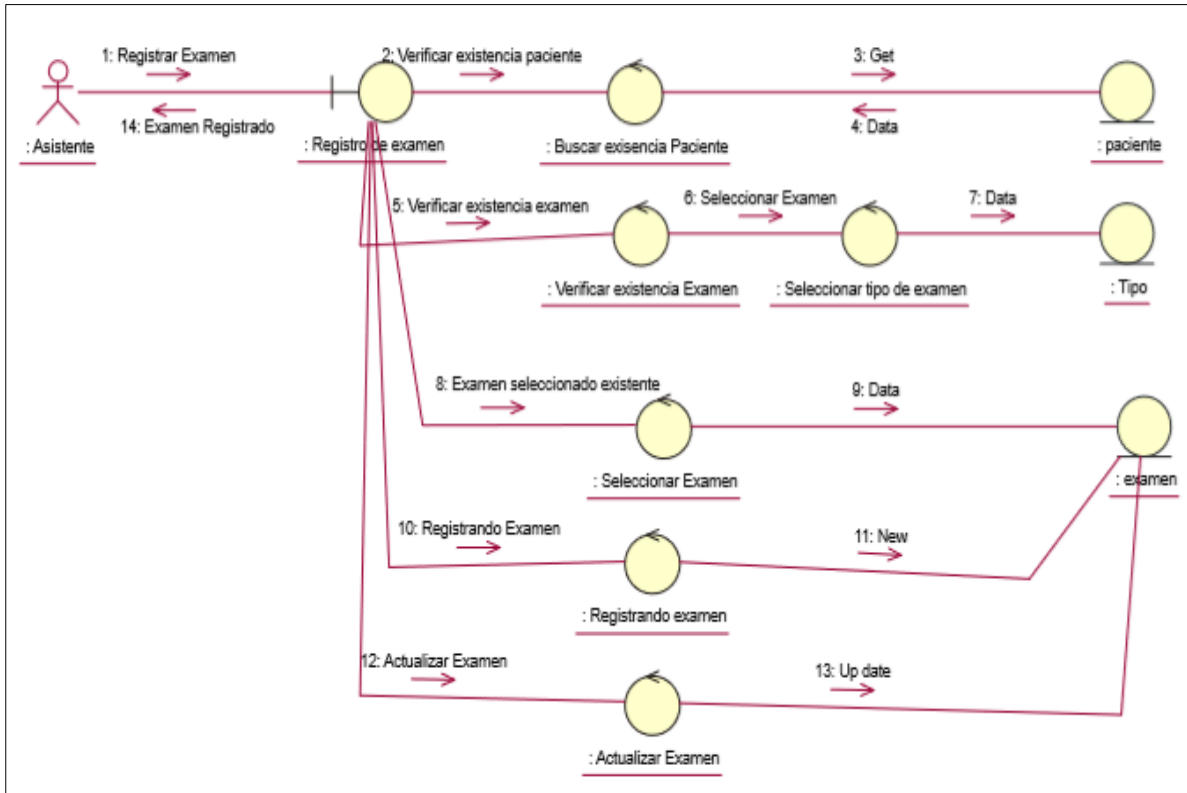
1: Registrar Examen

2: Verificar existencia paciente

3: Get

14: Examen Registrado

4: Data

: Asistente

: Registro de examen

: Buscar exisencia Paciente

: paciente

5: Verificar existencia examen

6: Seleccionar Examen

7: Data

: Verificar existencia Examen

: Seleccionar tipo de examen

: Tipo

8: Examen seleccionado existente

9: Data

: Seleccionar Examen

: examen

10: Registrando Examen

11: New

: Registrando examen

12: Actualizar Examen

13: Up date

: Actualizar Examen